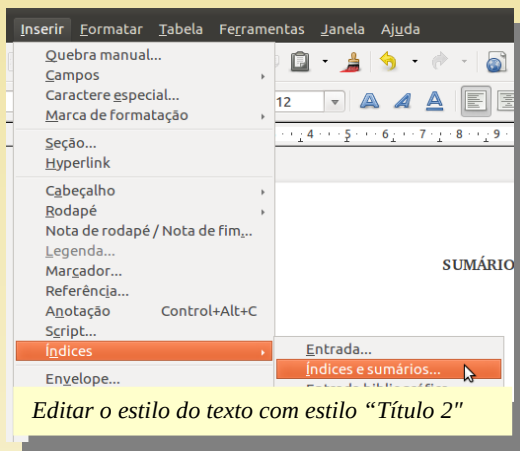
Inserir Formatar Tabela Ferramentas Janela Ajuda

Quebra manual...
Campos
Caractere especial...
Marca de formatação
Seção...
Hyperlink
Cabeçalho
Rodapé
Nota de rodapé / Nota de fim...
Legenda...
Marcador...
Referência...
Anotação Control+Alt+C
Script...
Índices
Envelope...

Entrada...
Índices e sumários...
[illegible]

12

SUMÁRIO

Editar o estilo do texto com estilo "Título 2"